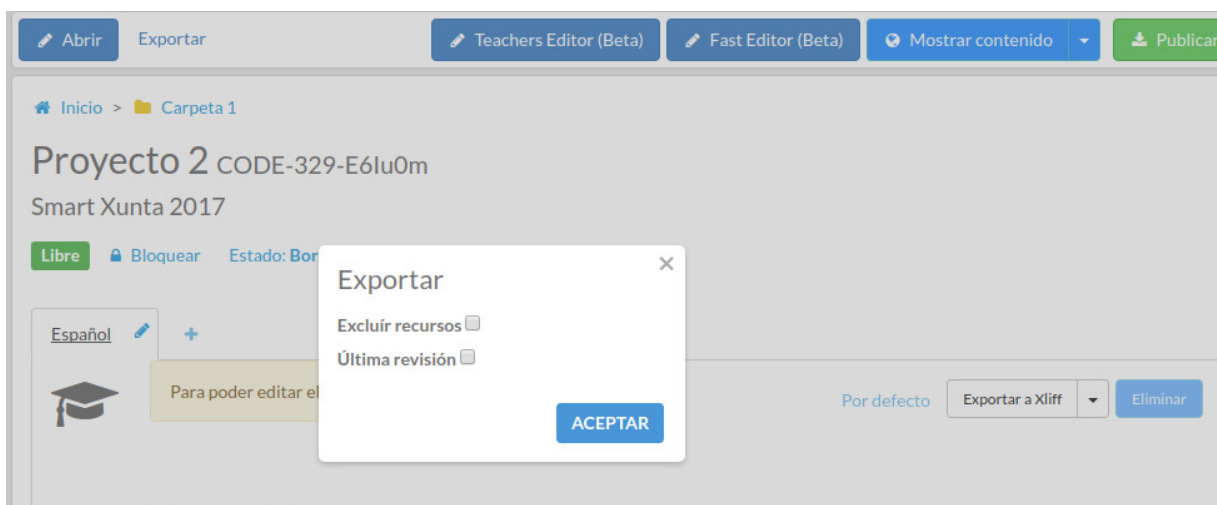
Abrir Exportar Teachers Editor (Beta) Fast Editor (Beta) Mostrar contenido Publicar

Inicio > Carpeta 1

Proyecto 2 CODE-329-E6lu0m

Smart Xunta 2017

Libre Bloquear Estado: Bor

Español +

Para poder editar el

Por defecto Exportar a Xliff Eliminar

Exportar

Excluír recursos

Última revisión

ACEPTAR